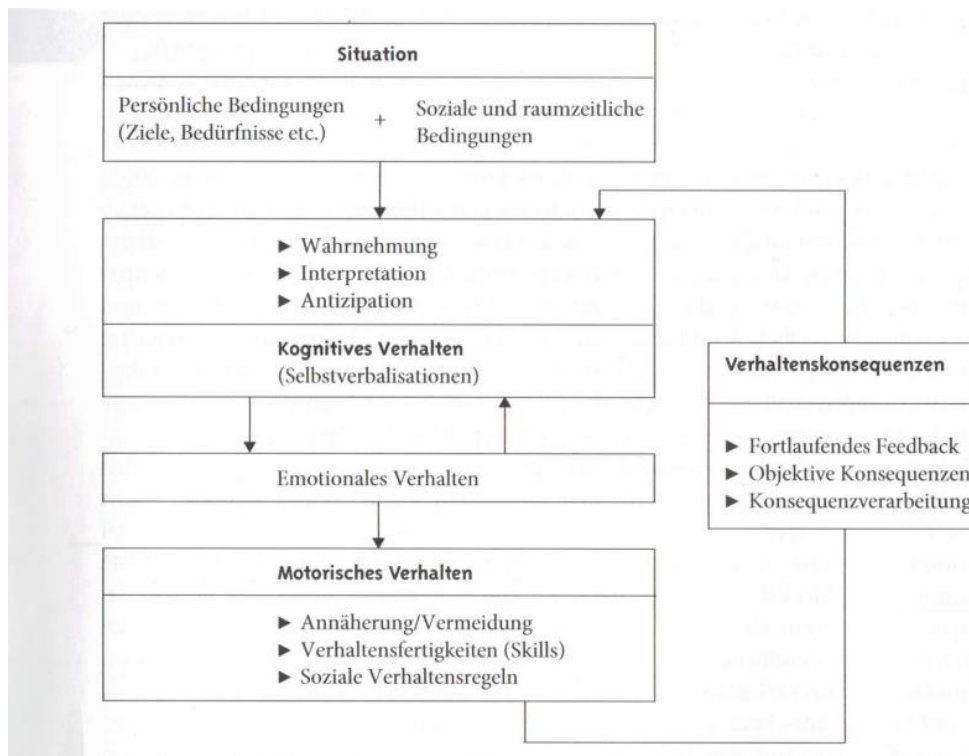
Situation

Persönliche Bedingungen (Ziele, Bedürfnisse etc.) + Soziale und raumzeitliche Bedingungen

► Wahrnehmung
► Interpretation
► Antizipation

Kognitives Verhalten
(Selbstverbalisationen)

Emotionales Verhalten

Motorisches Verhalten

► Annäherung/Vermeidung
► Verhaltensfertigkeiten (Skills)
► Soziale Verhaltensregeln

Verhaltenskonsequenzen

► Fortlaufendes Feedback
► Objektive Konsequenzen
► Konsequenzverarbeitung